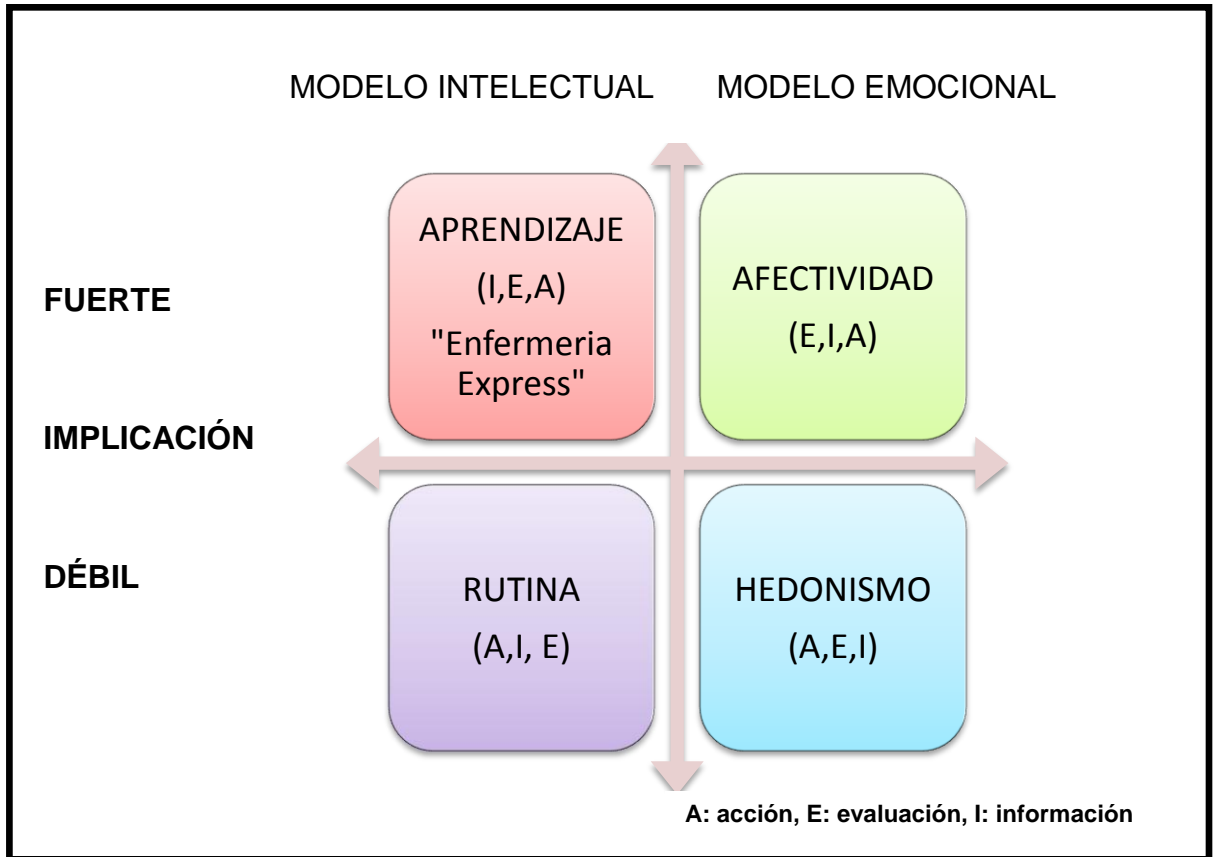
MODELO INTELECTUAL MODELO EMOCIONAL

FUERTE

APRENDIZAJE
(I,E,A)
"Enfermeria Express"

AFECTIVIDAD
(E,I,A)

IMPLICACIÓN

DÉBIL

RUTINA
(A,I, E)

HEDONISMO
(A,E,I)

A: acción, E: evaluación, I: información